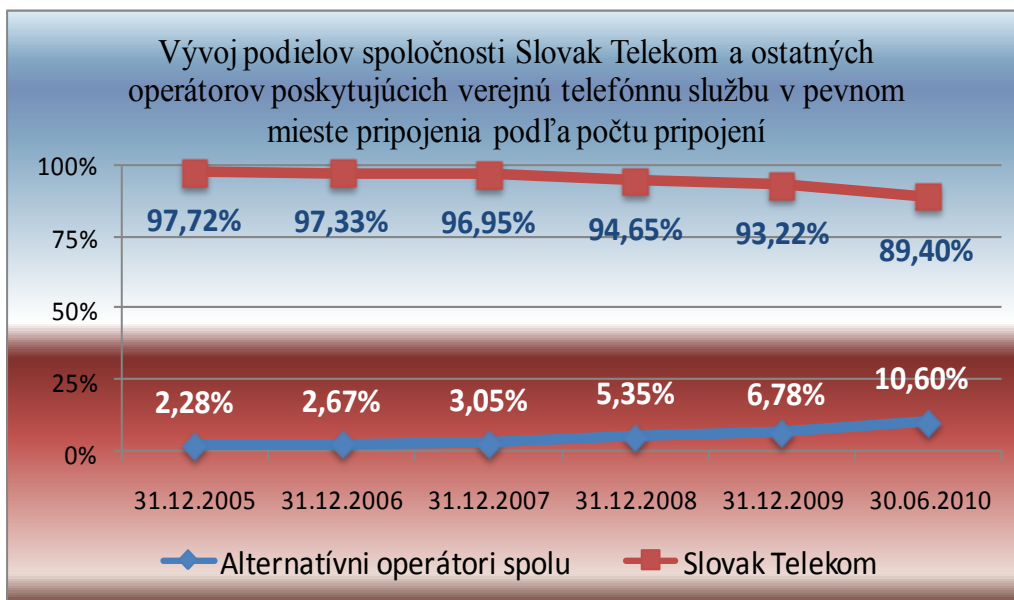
Vývoj podielov spoločnosti Slovak Telekom a ostatných operátorov poskytujúcich verejnú telefónnu službu v pevnom mieste pripojenia podľa počtu pripojení

100%
75%
50%
25%
0%

97,72%
97,33%
96,95%
94,65%
93,22%
89,40%

2,28%
2,67%
3,05%
5,35%
6,78%
10,60%

31.12.2005
31.12.2006
31.12.2007
31.12.2008
31.12.2009
30.06.2010

Alternatívni operátori spolu
Slovak Telekom